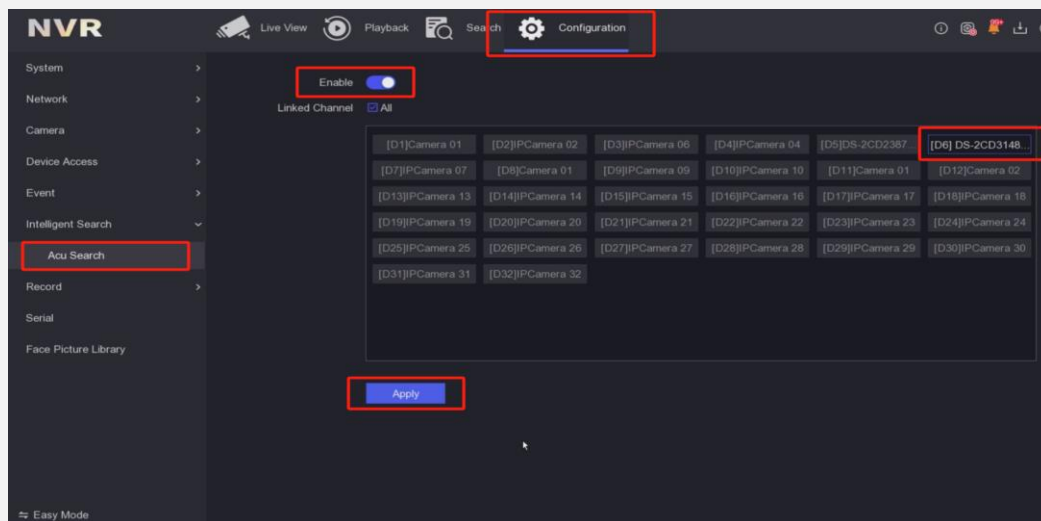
NVR

Live View Playback Search Configuration

System
Network
Camera
Device Access
Event
Intelligent Search
Acu Search
Record
Serial
Face Picture Library

Enable
Linked Channel All

[D1]Camera 01 [D2]IPCamera 02 [D3]IPCamera 06 [D4]IPCamera 04 [D5]DS-2CD2387... [D6] DS-2CD3148...
[D7]IPCamera 07 [D8]Camera 01 [D9]IPCamera 09 [D10]IPCamera 10 [D11]Camera 01 [D12]Camera 02
[D13]IPCamera 13 [D14]IPCamera 14 [D15]IPCamera 15 [D16]IPCamera 16 [D17]IPCamera 17 [D18]IPCamera 18
[D19]IPCamera 19 [D20]IPCamera 20 [D21]IPCamera 21 [D22]IPCamera 22 [D23]IPCamera 23 [D24]IPCamera 24
[D25]IPCamera 25 [D26]IPCamera 26 [D27]IPCamera 27 [D28]IPCamera 28 [D29]IPCamera 29 [D30]IPCamera 30
[D31]IPCamera 31 [D32]IPCamera 32

Apply

Easy Mode